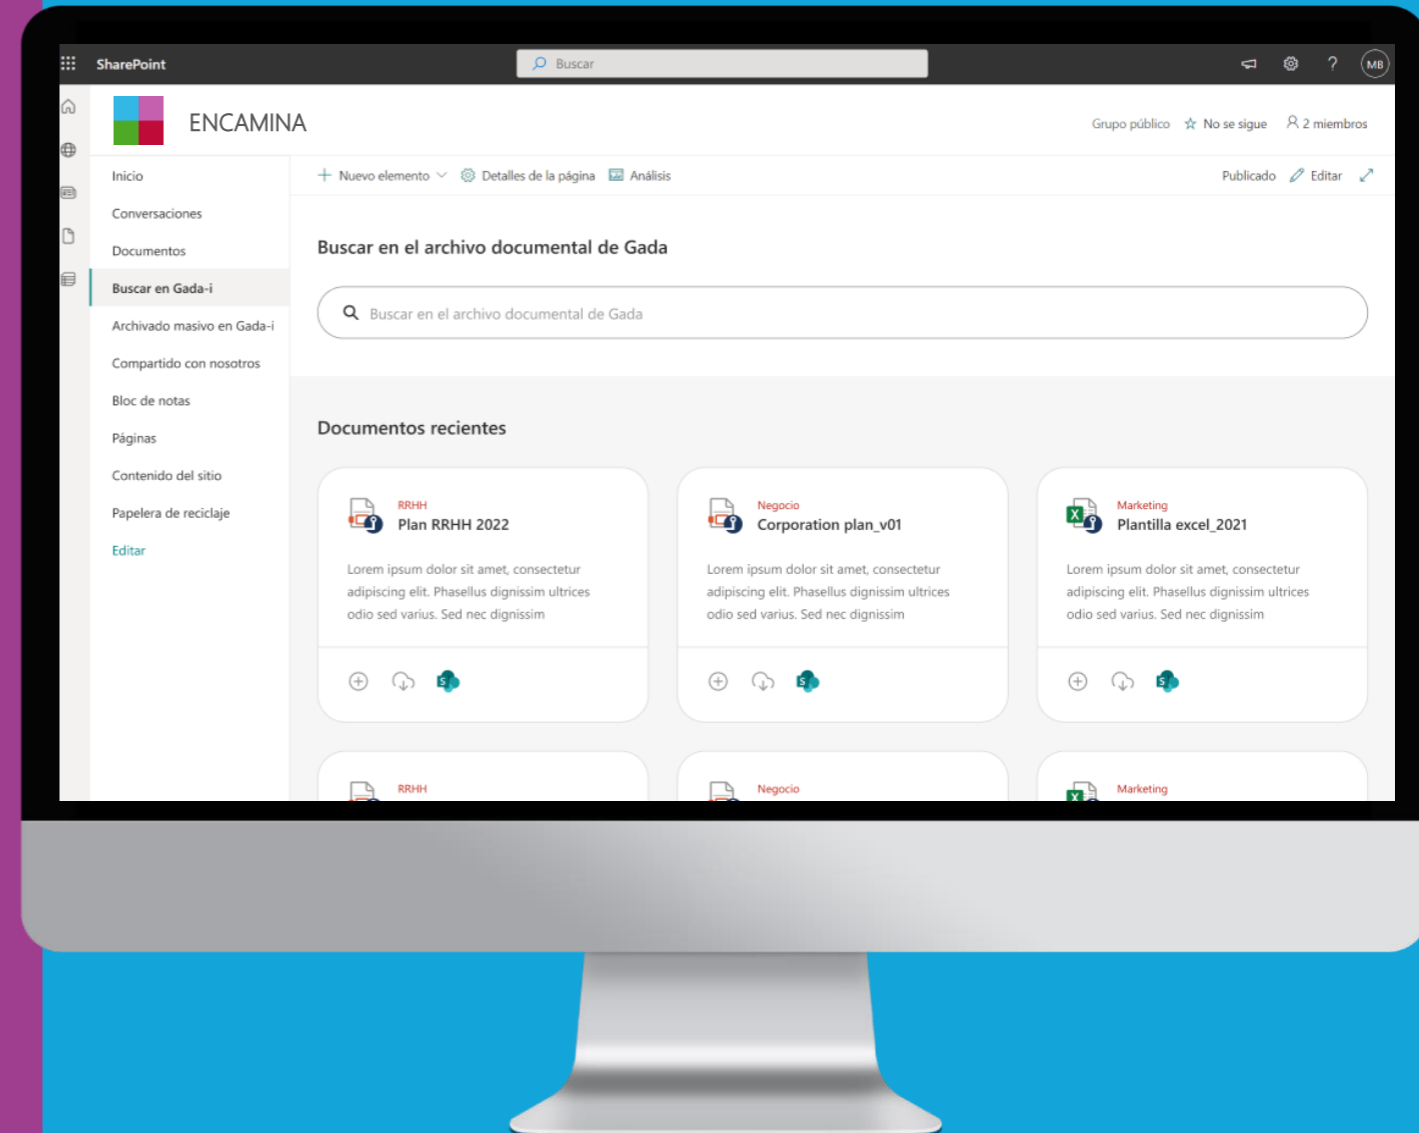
SharePoint

Buscar

MB

ENCAMINA

Grupo público ☆ No se sigue 2 miembros

Inicio
Conversaciones
Documentos
Buscar en Gada-i
Archivado masivo en Gada-i
Compartido con nosotros
Bloc de notas
Páginas
Contenido del sitio
Papelera de reciclaje
Editar

+ Nuevo elemento
Detalles de la página
Análisis
Publicado
Editar

Buscar en el archivo documental de Gada

Buscar en el archivo documental de Gada

Documentos recientes

RRHH
Plan RRHH 2022
Lorem ipsum dolor sit amet, consectetur adipiscing elit. Phasellus dignissim ultrices odio sed varius. Sed nec dignissim

Negocio
Corporation plan_v01
Lorem ipsum dolor sit amet, consectetur adipiscing elit. Phasellus dignissim ultrices odio sed varius. Sed nec dignissim

Marketing
Plantilla excel_2021
Lorem ipsum dolor sit amet, consectetur adipiscing elit. Phasellus dignissim ultrices odio sed varius. Sed nec dignissim

RRHH

Negocio

Marketing